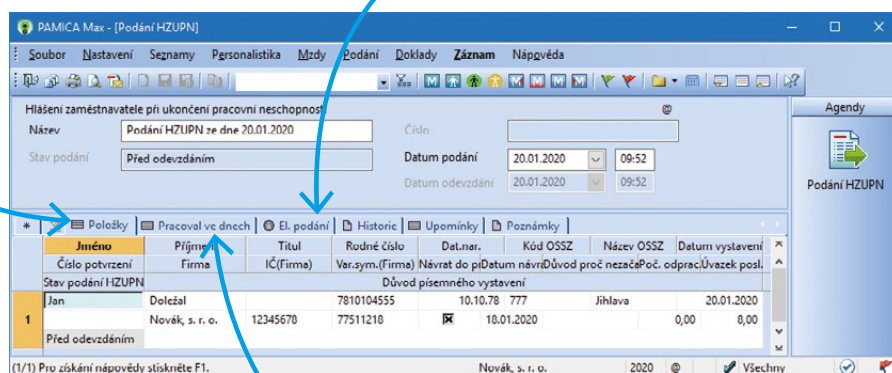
PAMICA Max - [Podání HZUPN]

Soubor Nastavení Seznamy Personalistika Mzdy Podání Doklady Záznam Nápověda

Agendy

Podání HZUPN

Hlášení zaměstnavatele při ukončení pracovní neschopnosti

@

Název Podání HZUPN ze dne 20.01.2020

Číslo

Stav podání Před odevzdáním

Datum podání 20.01.2020 09:52

Datum odevzdání 20.01.2020 09:52

* Položky Pracoval ve dnech El. podání Historie Upomínky Poznámky

| Jméno | Příjmení | Titul | Rodné číslo | Dat.nar. | Kód OSSZ | Název OSSZ | Datum vystavení |
|---|---|---|---|---|---|---|---|
| Číslo potvrzení | Firma | IČ(Firma) | Var.sym.(Firma) | Návrat do pr | Datum návrh | Důvod proč nezač | Poč. odprac | Úvazek posl. |
| Stav podání HZUPN | | | Důvod písemného vystavení | | | | |
| Jan | Doležal | | 7810104555 | 10.10.78 | 777 | Jihlava | 20.01.2020 |
| | Novák, s. r. o. | 12345678 | 77511218 | ☒ | 18.01.2020 | | 0,00 | 8,00 |
| Před odevzdáním | | | | | | | |

1

(1/1) Pro získání nápovědy stiskněte F1. Novák, s. r. o. 2020 @ Všechny